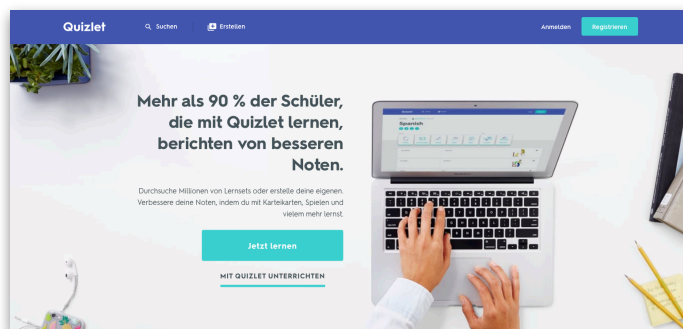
Quizlet
Suchen
Erstellen
Anmelden
Registrieren

Mehr als 90 % der Schüler, die mit Quizlet lernen, berichten von besseren Noten.

Durchsuche Millionen von Lernsets oder erstelle deine eigenen. Verbessere deine Noten, indem du mit Karteikarten, Spielen und vielem mehr lernst.

Jetzt lernen

MIT QUIZLET UNTERRICHTEN

Spanish